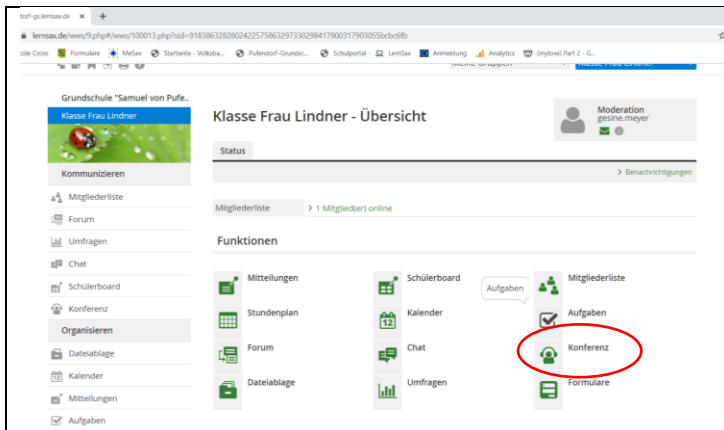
torf-gs.lernsax.de ×   +

lernsax.de/wws/9.php#/wws/100013.php?sid=91838632820242257586329733029841790031790305Sbcbc6fb

ɔole Cross   Formulare   MeSax   Startseite - Volksba...   Pufendorf-Grundsc...   Schulportal   LernSax   Anmeldung   Analytics   (mylove) Part 2 - G...

Meine Gruppen   Klasse Frau Lindner

Grundschule "Samuel von Pufe..

Klasse Frau Lindner

Kommunizieren

Mitgliederliste

Forum

Umfragen

Chat

Schülerboard

Konferenz

Organisieren

Dateiablage

Kalender

Mitteilungen

Aufgaben

Klasse Frau Lindner - Übersicht

Moderation
gesine.meyer

Status

> Benachrichtigungen

Mitgliederliste   > 1 Mitglied(er) online

Funktionen

Mitteilungen

Schülerboard

Aufgaben

Mitgliederliste

Stundenplan

Kalender

Aufgaben

Forum

Chat

Konferenz

Dateiablage

Umfragen

Formulare